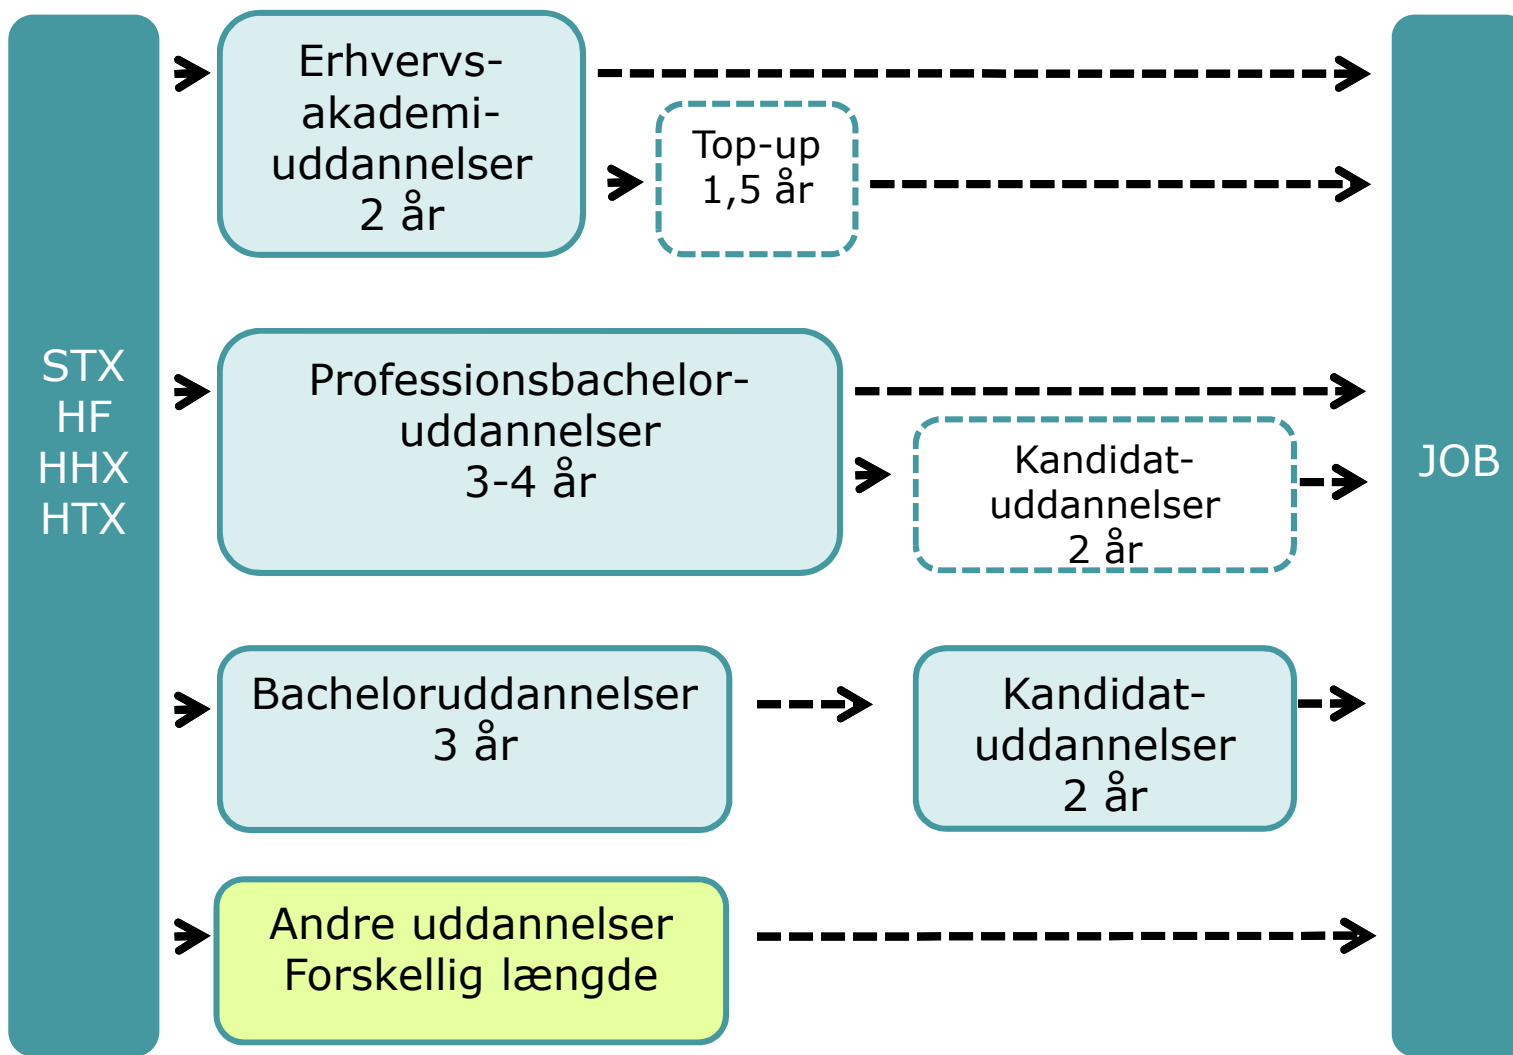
STX
HF
HHX
HTX

Erhvervsakademiuddannelser
2 år

Top-up
1,5 år

Professionsbacheloruddannelser
3-4 år

Kandidatuddannelser
2 år

Bacheloruddannelser
3 år

Kandidatuddannelser
2 år

Andre uddannelser
Forskellig længde

JOB